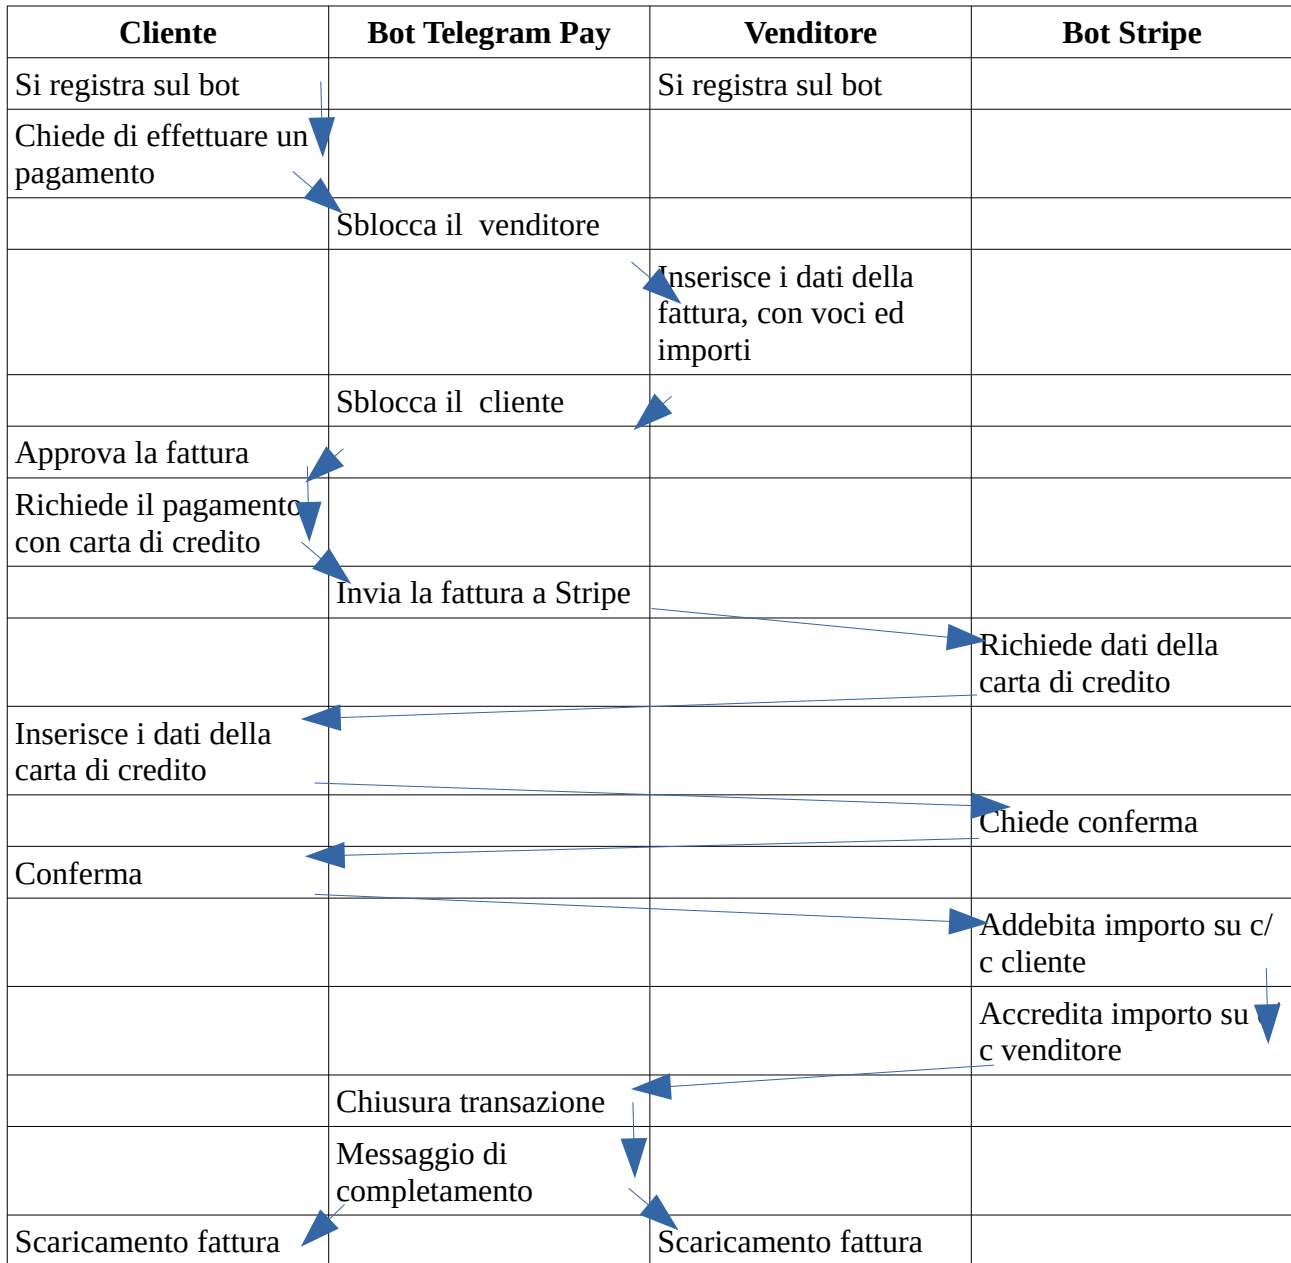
| Cliente | Bot Telegram Pay | Venditore | Bot Stripe |
|---|---|---|---|
| Si registra sul bot | | Si registra sul bot | |
| Chiede di effettuare un pagamento | | | |
| | Sblocca il venditore | | |
| | | Inserisce i dati della fattura, con voci ed importi | |
| | Sblocca il cliente | | |
| Approva la fattura | | | |
| Richiede il pagamento con carta di credito | | | |
| | Invia la fattura a Stripe | | |
| | | | Richiede dati della carta di credito |
| Inserisce i dati della carta di credito | | | |
| | | | Chiede conferma |
| Conferma | | | |
| | | | Addebita importo su c/c cliente |
| | | | Accredita importo su c venditore |
| | Chiusura transazione | | |
| | Messaggio di completamento | | |
| Scaricamento fattura | | Scaricamento fattura | |